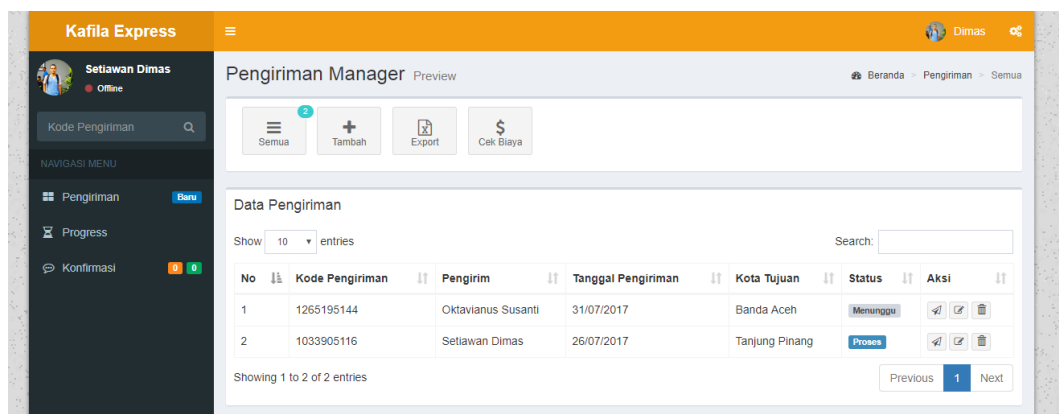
Kafila Express

Dimas

Setiawan Dimas
Offline

Kode Pengiriman

NAVIGASI MENU

Pengiriman Baru

Progress

Konfirmasi 0 0

Pengiriman Manager Preview

Beranda > Pengiriman > Semua

2
Semua

Tambah

Export

Cek Biaya

Data Pengiriman

Show 10 entries

Search:

| No | Kode Pengiriman | Pengirim | Tanggal Pengiriman | Kota Tujuan | Status | Aksi |
|---|---|---|---|---|---|---|
| 1 | 1265195144 | Oktavianus Susanti | 31/07/2017 | Banda Aceh | Menunggu | |
| 2 | 1033905116 | Setiawan Dimas | 26/07/2017 | Tanjung Pinang | Proses | |

Showing 1 to 2 of 2 entries

Previous 1 Next